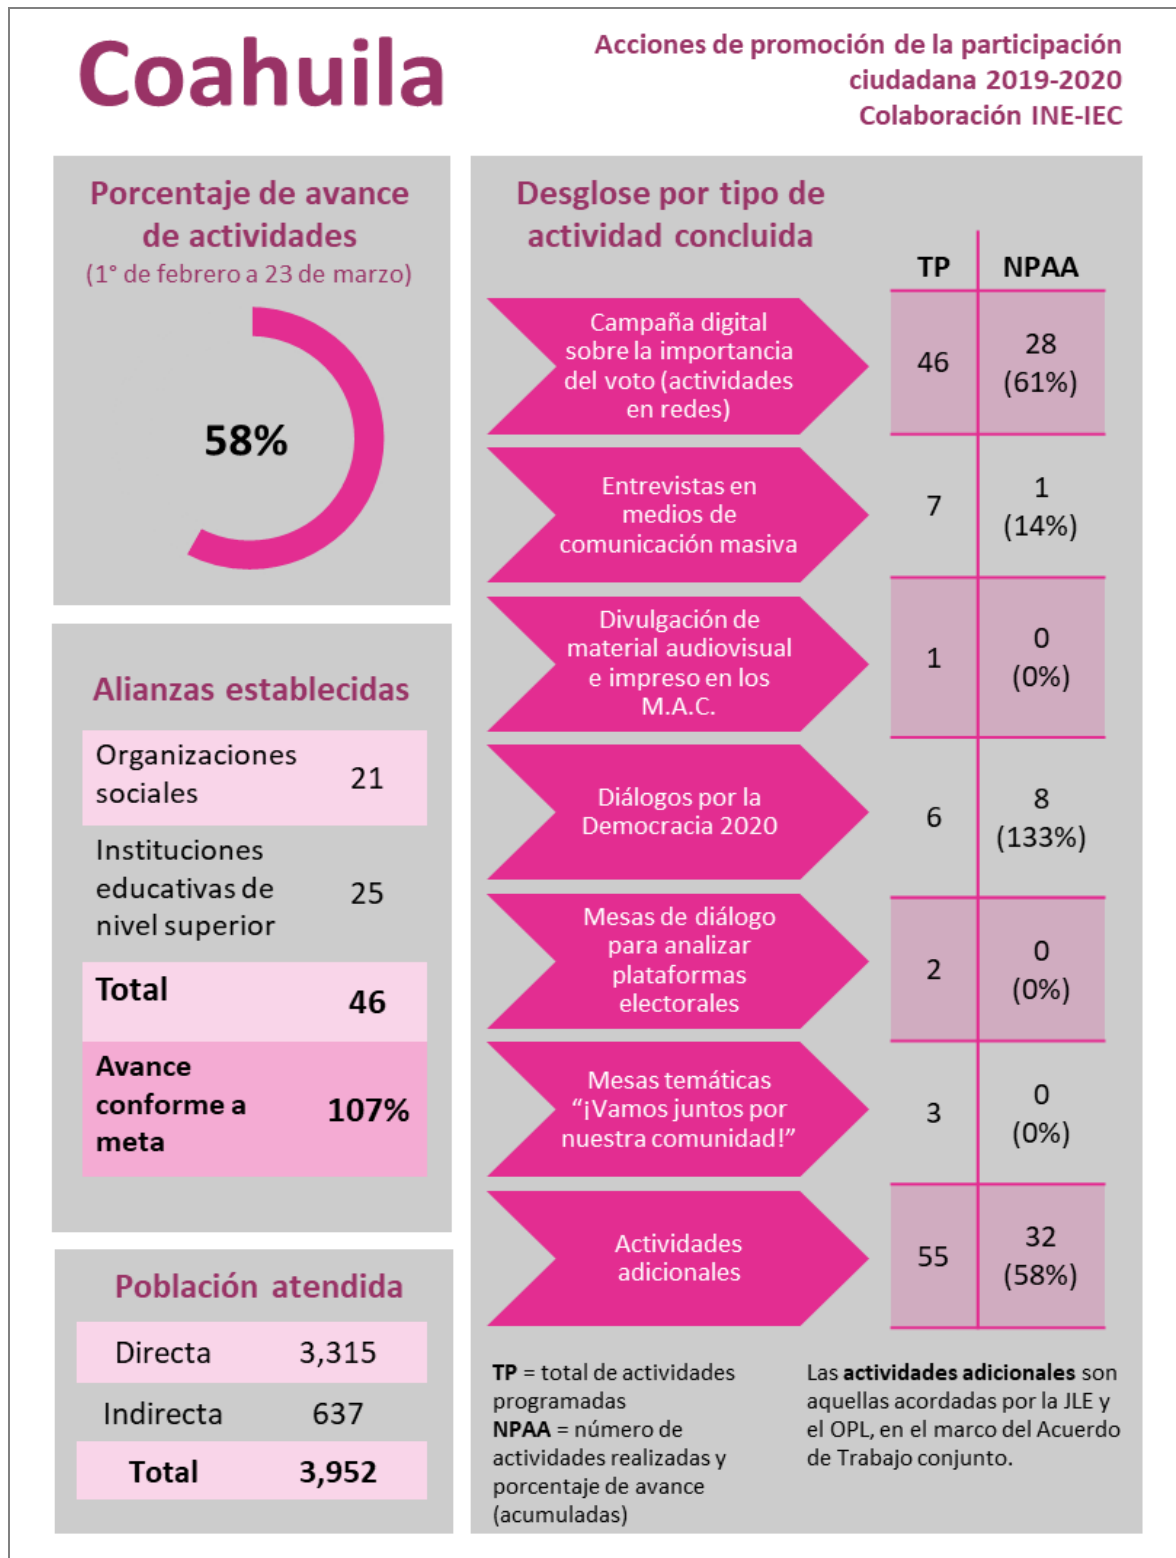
Coahuila

Acciones de promoción de la participación ciudadana 2019-2020
Colaboración INE-IEC

Porcentaje de avance de actividades
(1° de febrero a 23 de marzo)

58%

Alianzas establecidas

| | |
|---|---|
| Organizaciones sociales | 21 |
| Instituciones educativas de nivel superior | 25 |
| **Total** | **46** |
| **Avance conforme a meta** | **107%** |

Población atendida

| | |
|---|---|
| Directa | 3,315 |
| Indirecta | 637 |
| **Total** | **3,952** |

Desglose por tipo de actividad concluida

| | TP | NPAA |
|---|---|---|
| Campaña digital sobre la importancia del voto (actividades en redes) | 46 | 28 (61%) |
| Entrevistas en medios de comunicación masiva | 7 | 1 (14%) |
| Divulgación de material audiovisual e impreso en los M.A.C. | 1 | 0 (0%) |
| Diálogos por la Democracia 2020 | 6 | 8 (133%) |
| Mesas de diálogo para analizar plataformas electorales | 2 | 0 (0%) |
| Mesas temáticas "¡Vamos juntos por nuestra comunidad!" | 3 | 0 (0%) |
| Actividades adicionales | 55 | 32 (58%) |

**TP** = total de actividades programadas
**NPAA** = número de actividades realizadas y porcentaje de avance (acumuladas)

Las **actividades adicionales** son aquellas acordadas por la JLE y el OPL, en el marco del Acuerdo de Trabajo conjunto.